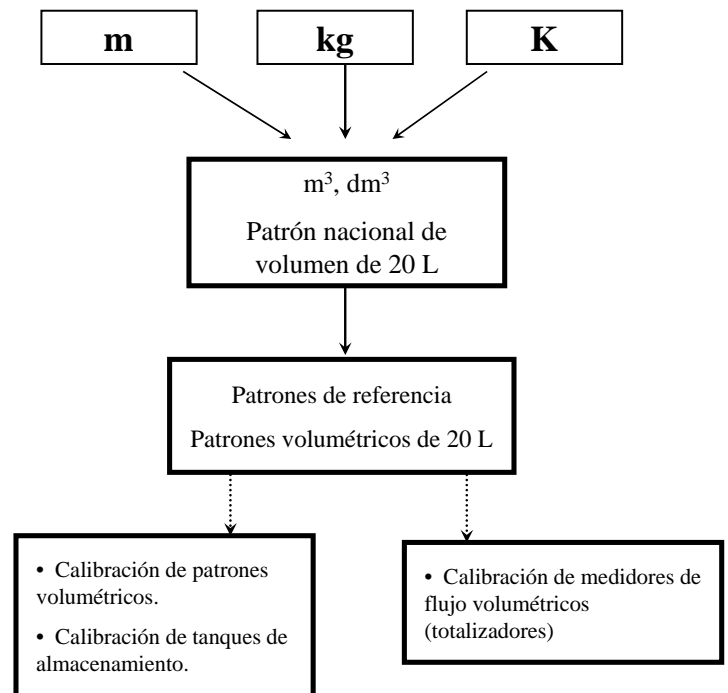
m

kg

K

$m^3$, $dm^3$

Patrón nacional de volumen de 20 L

Patrones de referencia

Patrones volumétricos de 20 L

• Calibración de patrones volumétricos.

• Calibración de tanques de almacenamiento.

• Calibración de medidores de flujo volumétricos (totalizadores)